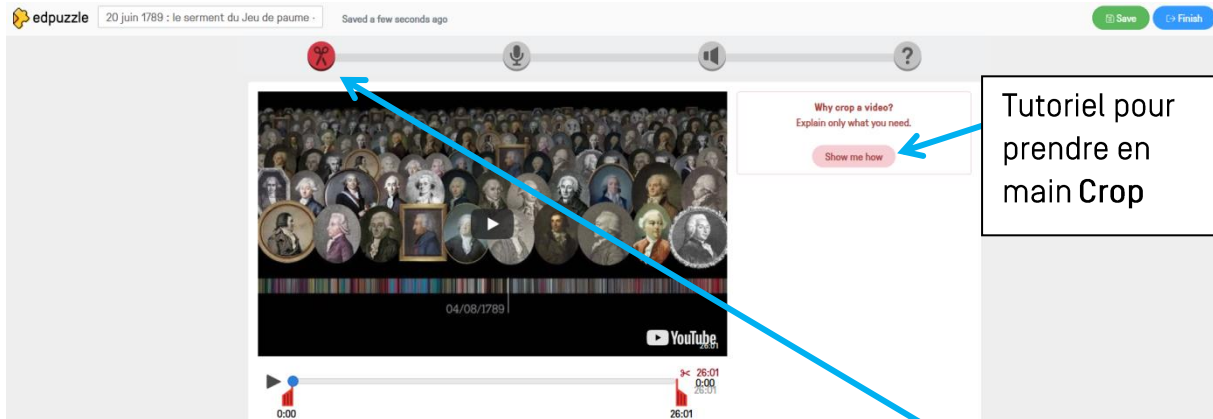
edpuzzle 20 juin 1789 : le serment du Jeu de paume - Saved a few seconds ago

Save Finish

Why crop a video?
Explain only what you need.

Show me how

Tutoriel pour prendre en main Crop

04/08/1789

YouTube
26:01

26:01
0:00
26:01

0:00 26:01